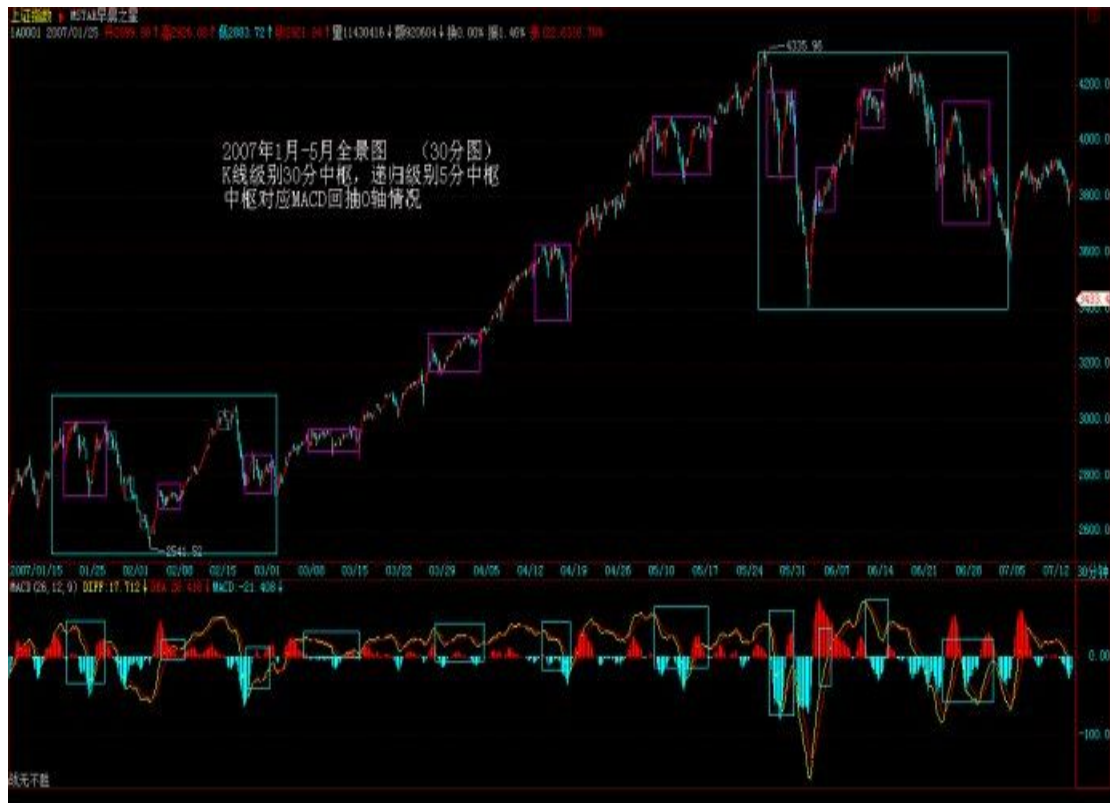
上证指数 ▸ MSTAR早晨之星

1A0001 2007/01/25 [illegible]2899.50 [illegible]2926.08 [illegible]2883.72 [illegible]2921.94 量11430416 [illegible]920604 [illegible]0.00% 振1.45% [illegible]

2007年1月-5月全景图 （30分图）
K线级别30分中枢，递归级别5分中枢
中枢对应MACD回抽0轴情况

4335.96

2541.52

4200.00
4000.00
3800.00
3600.00
3423
3200.00
3000.00
2800.00
2600.00

2007/01/15 01/25 02/01 02/08 02/15 03/01 03/08 03/15 03/22 03/29 04/05 04/12 04/19 04/26 05/10 05/17 05/24 05/31 06/07 06/14 06/21 06/28 07/05 07/12 30分钟

MACD(26,12,9) DIFF:17.712↓ DEA:28.428↓ MACD:-21.408↓

0.00
-100.00

线无不胜